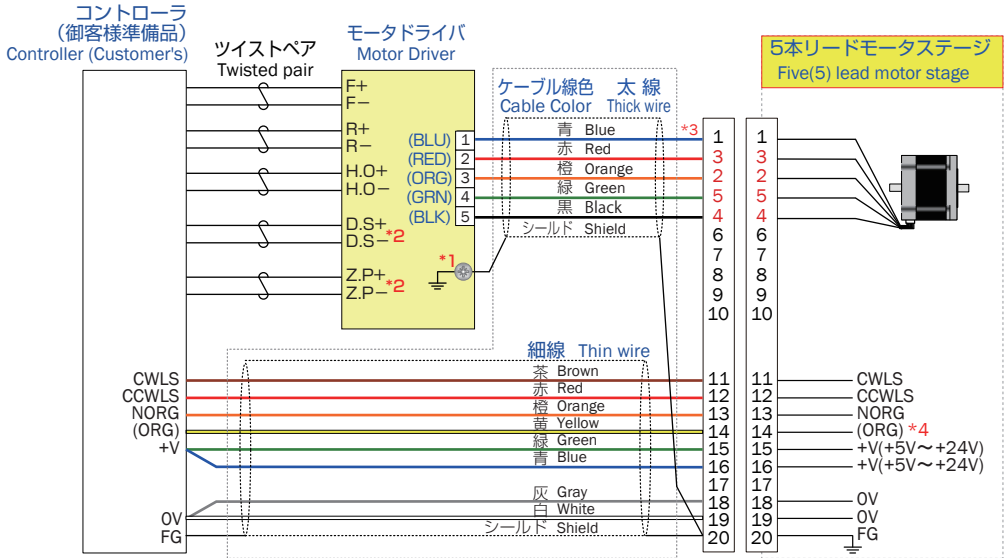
コントローラ
（御客様準備品）
Controller (Customer's)

ツイストペア
Twisted pair

モータドライバ
Motor Driver

F+
F−
R+
R−
H.O+
H.O−
D.S+
D.S−*2
Z.P+
Z.P−*2
*1

(BLU) 1
(RED) 2
(ORG) 3
(GRN) 4
(BLK) 5

ケーブル線色 太 線
Cable Color Thick wire

青 Blue
赤 Red
橙 Orange
緑 Green
黒 Black
シールド Shield

*3

5本リードモータステージ
Five(5) lead motor stage

| | |
|---|---|
| 1 | 1 |
| 3 | 3 |
| 2 | 2 |
| 5 | 5 |
| 4 | 4 |
| 6 | 6 |
| 7 | 7 |
| 8 | 8 |
| 9 | 9 |
| 10 | 10 |

細線 Thin wire

CWLS
CCWLS
NORG
(ORG)
+V
0V
FG

茶 Brown
赤 Red
橙 Orange
黄 Yellow
緑 Green
青 Blue
灰 Gray
白 White
シールド Shield

| | | |
|---|---|---|
| 11 | 11 | CWLS |
| 12 | 12 | CCWLS |
| 13 | 13 | NORG |
| 14 | 14 | (ORG) *4 |
| 15 | 15 | +V(+5V～+24V) |
| 16 | 16 | +V(+5V～+24V) |
| 17 | 17 | |
| 18 | 18 | 0V |
| 19 | 19 | 0V |
| 20 | 20 | FG |